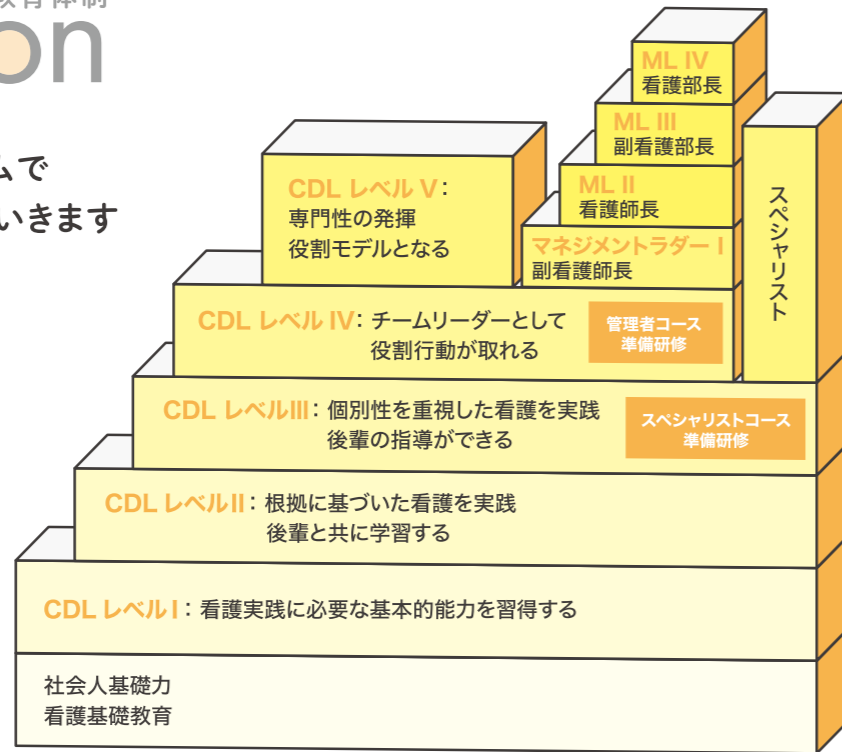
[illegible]教育体制
on

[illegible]ムで
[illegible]いきます

ML IV
看護部長

ML III
副看護部長

ML II
看護師長

マネジメントラダー I
副看護師長

スペシャリスト

CDL レベル V：
専門性の発揮
役割モデルとなる

CDL レベル IV：チームリーダーとして
役割行動が取れる

管理者コース
準備研修

CDL レベルIII：個別性を重視した看護を実践
後輩の指導ができる

スペシャリストコース
準備研修

CDL レベルII：根拠に基づいた看護を実践
後輩と共に学習する

CDL レベル I：看護実践に必要な基本的能力を習得する

社会人基礎力
看護基礎教育